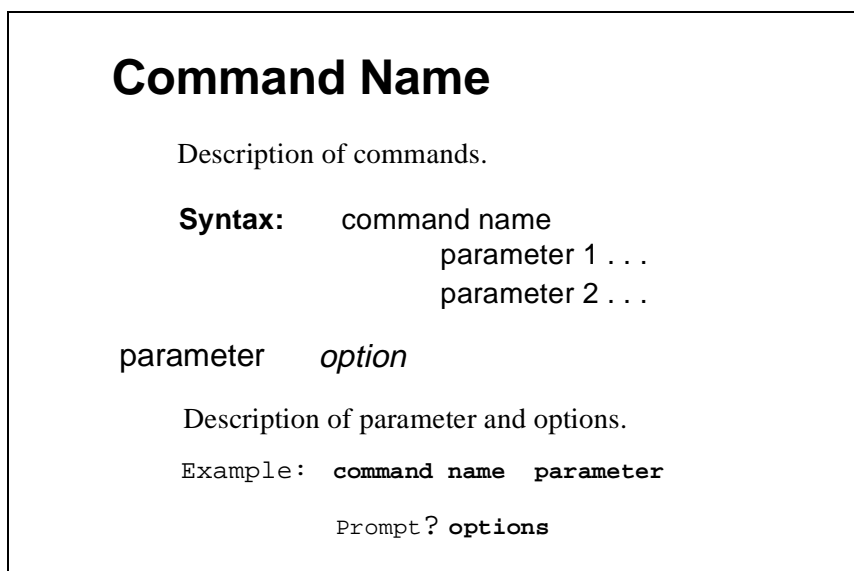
Command Name

Description of commands.

Syntax: command name
parameter 1 . . .
parameter 2 . . .

parameter option

Description of parameter and options.

Example: command name parameter

Prompt? options